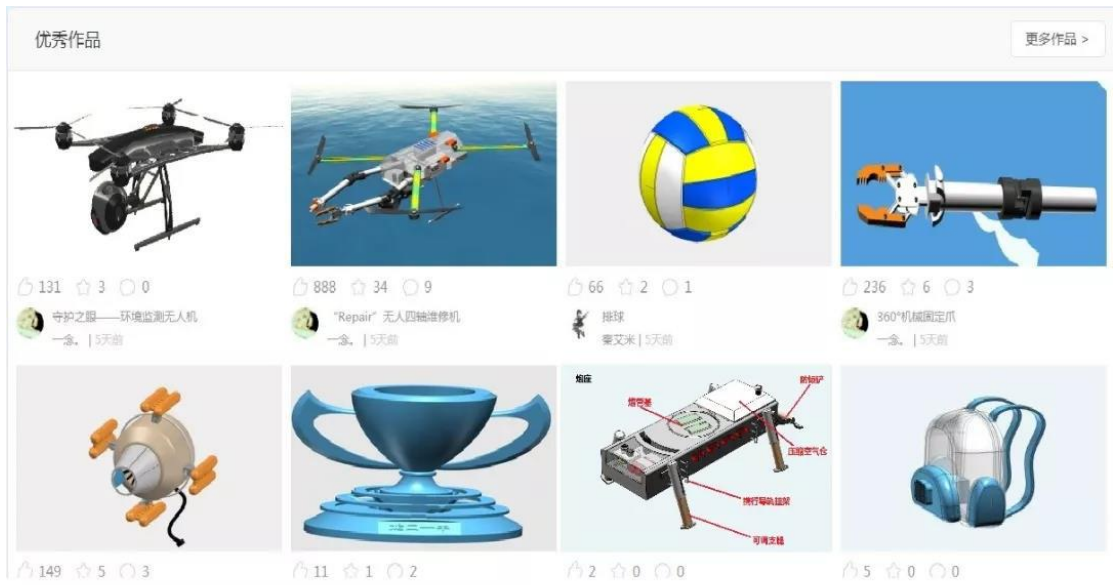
优秀作品

更多作品 >

131 3 0

守护之眼——环境监测无人机

一念。 | 5天前

888 34 9

"Repair" 无人四轴维修机

一念。 | 5天前

66 2 1

排球

秦艾米 | 5天前

236 6 3

360°机械固定爪

一念。 | 5天前

149 5 3

11 1 2

2 0 0

5 0 0